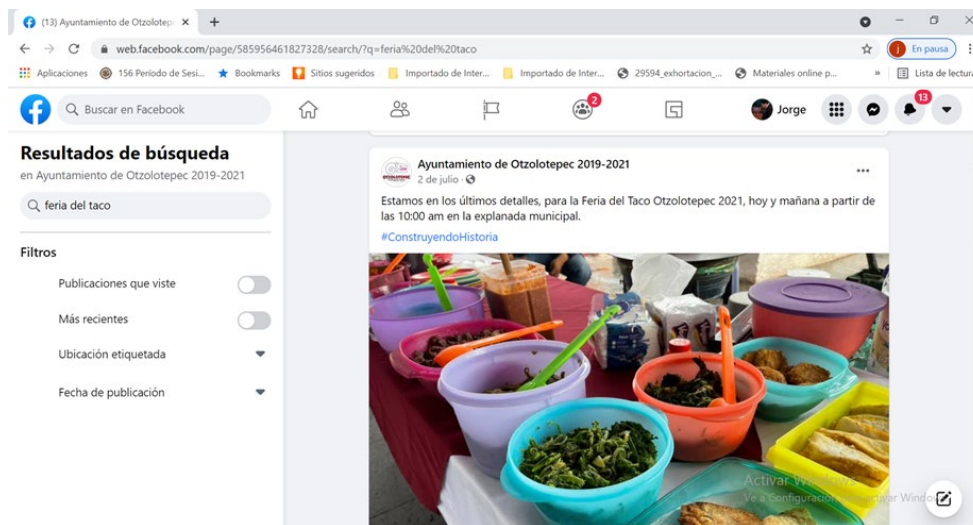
(13) Ayuntamiento de Otzolote ×
+
web.facebook.com/page/585956461827328/search/?q=feria%20del%20taco
En pausa
Aplicaciones 156 Período de Sesi... Bookmarks Sitios sugeridos Importado de Inter... Importado de Inter... 29594_exhortacion_... Materiales online p... » Lista de lectura
Buscar en Facebook
2
Jorge
13

Resultados de búsqueda
en Ayuntamiento de Otzolotepec 2019-2021
feria del taco
Filtros
Publicaciones que viste
Más recientes
Ubicación etiquetada
Fecha de publicación

Ayuntamiento de Otzolotepec 2019-2021
2 de julio ·
Estamos en los últimos detalles, para la Feria del Taco Otzolotepec 2021, hoy y mañana a partir de las 10:00 am en la explanada municipal.
#ConstruyendoHistoria

Activar Windows
Ve a Configuración para activar Windows.